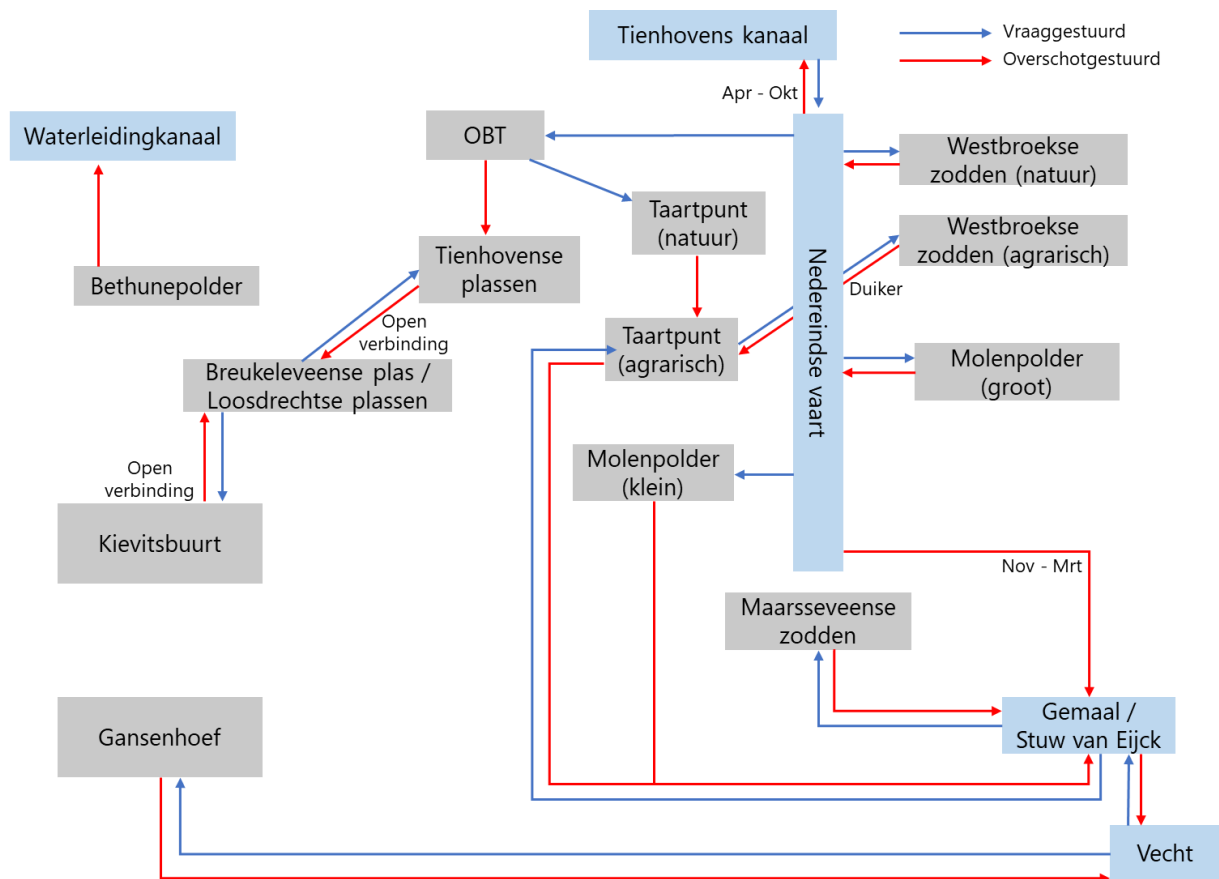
Tienhovens kanaal

Vraaggestuurd
Overschotgestuurd

Apr - Okt

Waterleidingkanaal

OBT

Westbroekse zodden (natuur)

Taartpunt (natuur)

Westbroekse zodden (agrarisch)

Tienhovense plassen

Duiker

Bethunepolder

Open verbinding

Taartpunt (agrarisch)

Nedereindse vaart

Molenpolder (groot)

Breukeleveense plas / Loosdrechtse plassen

Open verbinding

Molenpolder (klein)

Kievitsbuurt

Nov - Mrt

Maarsseveense zodden

Gemaal / Stuw van Eijck

Gansenhoef

Vecht